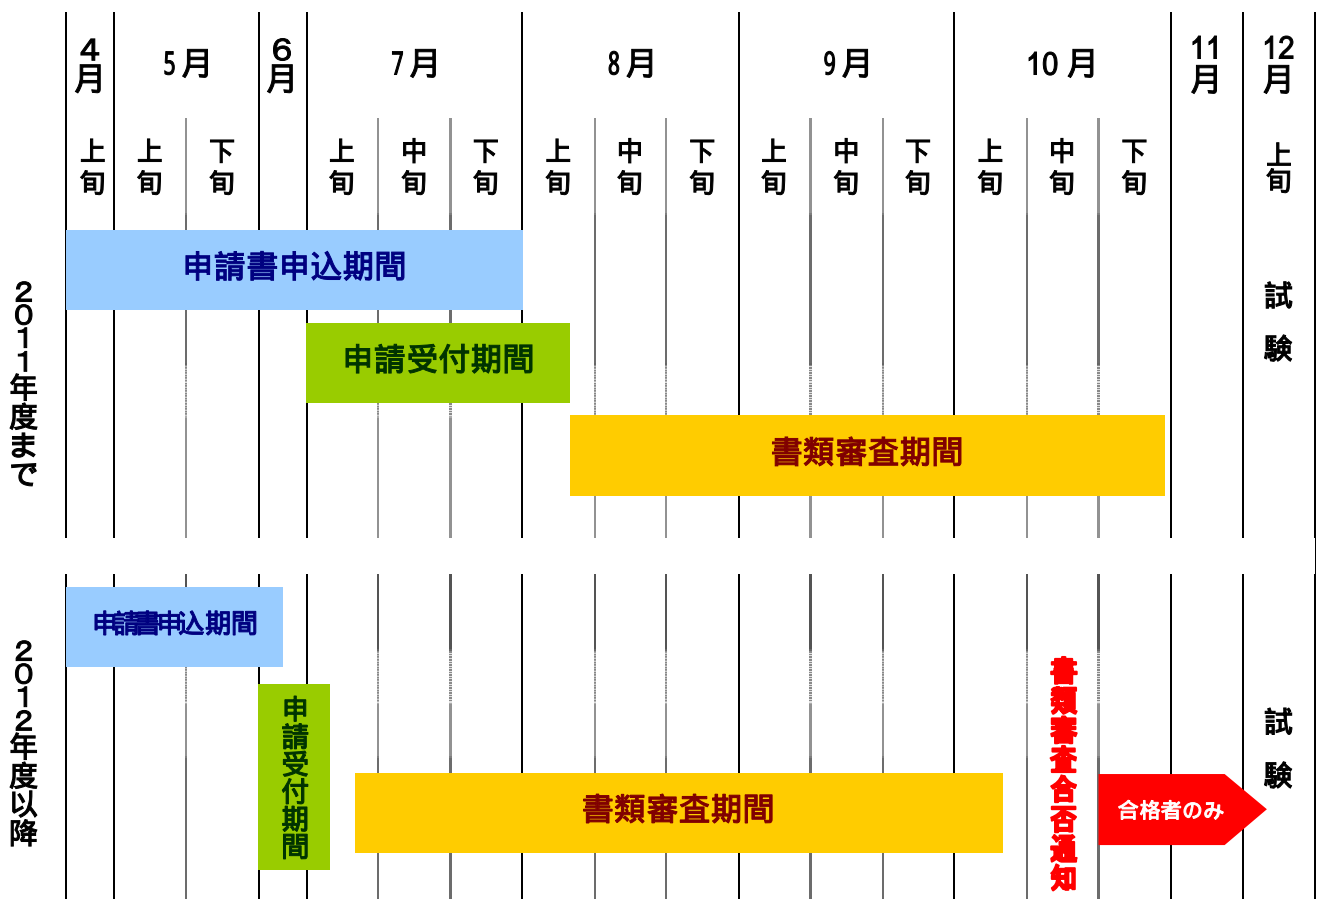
| 4月 | 5月 | | 6月 | 7月 | | | 8月 | | | 9月 | | | 10月 | | | 11月 | 12月 |
|---|---|---|---|---|---|---|---|---|---|---|---|---|---|---|---|---|---|
| 上旬 | 上旬 | 下旬 | | 上旬 | 中旬 | 下旬 | 上旬 | 中旬 | 下旬 | 上旬 | 中旬 | 下旬 | 上旬 | 中旬 | 下旬 | | 上旬 |

2011年度まで

申請書申込期間

申請受付期間

書類審査期間

試験

2012年度以降

申請書申込期間

申請受付期間

書類審査期間

書類審査合否通知

合格者のみ

試験